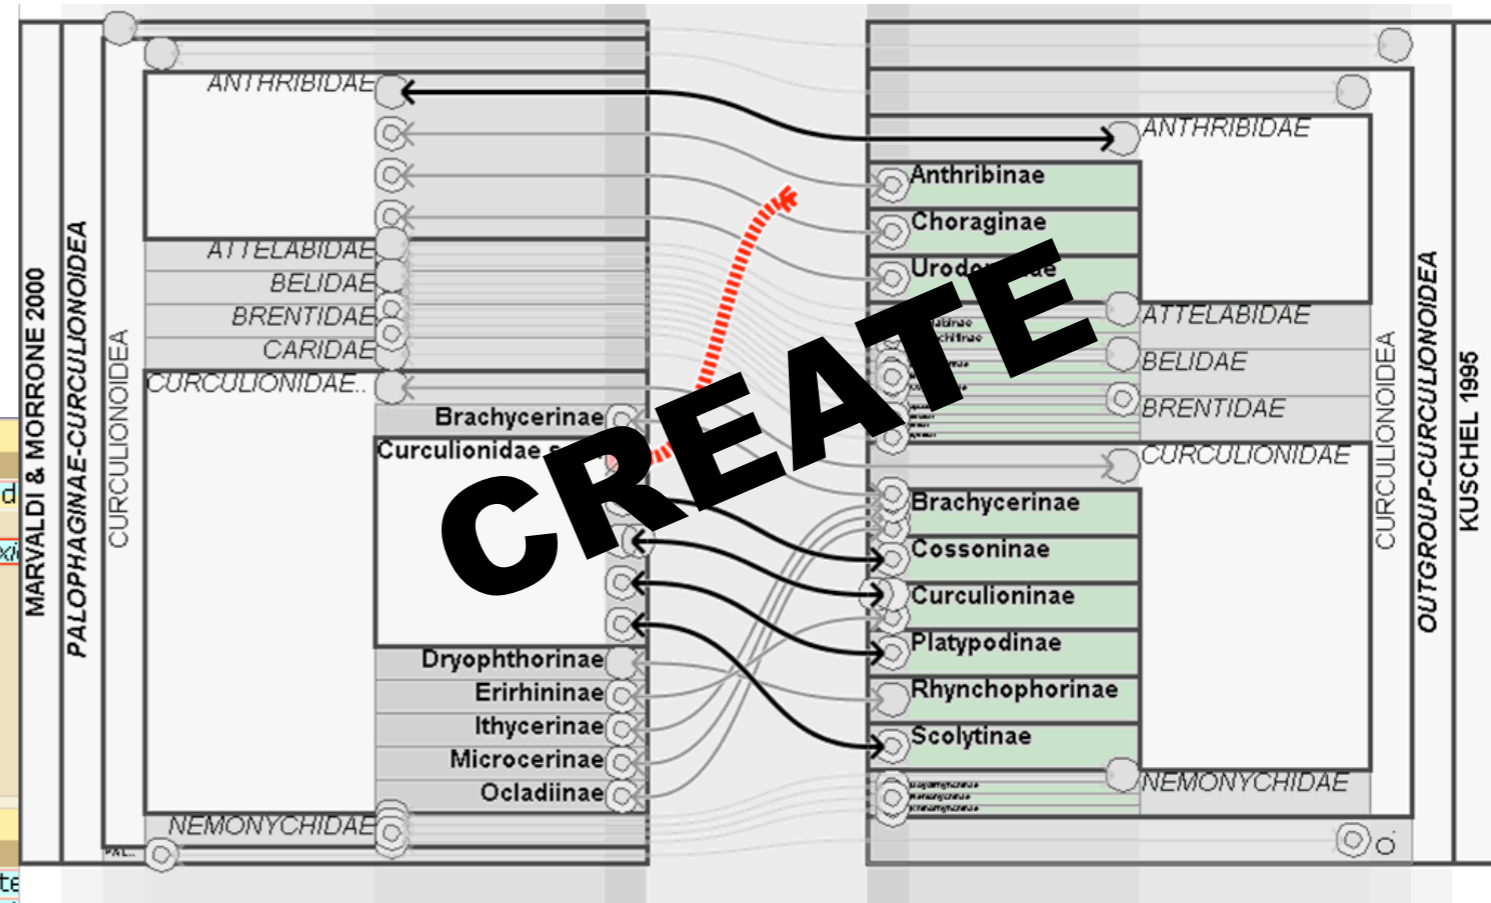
MARVALDI & MORRONE 2000
PALOPHAGINAE-CURCULIONOIDEA
CURCULIONOIDEA
ANTHRIBIDAE
ATTELABIDAE
BELIDAE
BRENTIDAE
CARIDAE
CURCULIONIDAE..
Brachycerinae
Curculionidae s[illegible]
Dryophthorinae
Erirhininae
Ithycerinae
Microcerinae
Ocladiinae
NEMONYCHIDAE
PAL..

CREATE

ANTHRIBIDAE
Anthribinae
Choraginae
Urod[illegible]ae
ATTELABIDAE
BELIDAE
BRENTIDAE
CURCULIONIDAE
Brachycerinae
Cossoninae
Curculioninae
Platypodinae
Rhynchophorinae
Scolytinae
NEMONYCHIDAE
CURCULIONOIDEA
OUTGROUP-CURCULIONOIDEA
KUSCHEL 1995